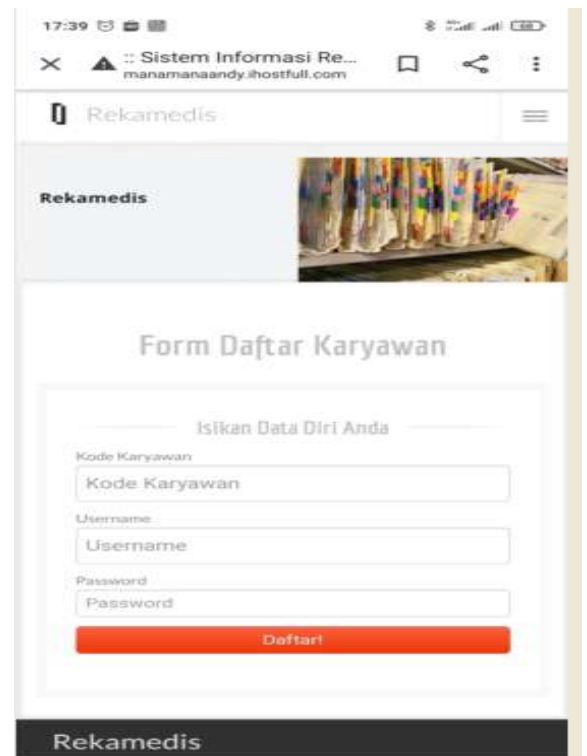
17:39

:: Sistem Informasi Re...
manamanaandy.ihostfull.com

Rekamedis

Rekamedis

Form Daftar Karyawan

Isikan Data Diri Anda

Kode Karyawan
Kode Karyawan

Username
Username

Password
Password

Daftar!

Rekamedis